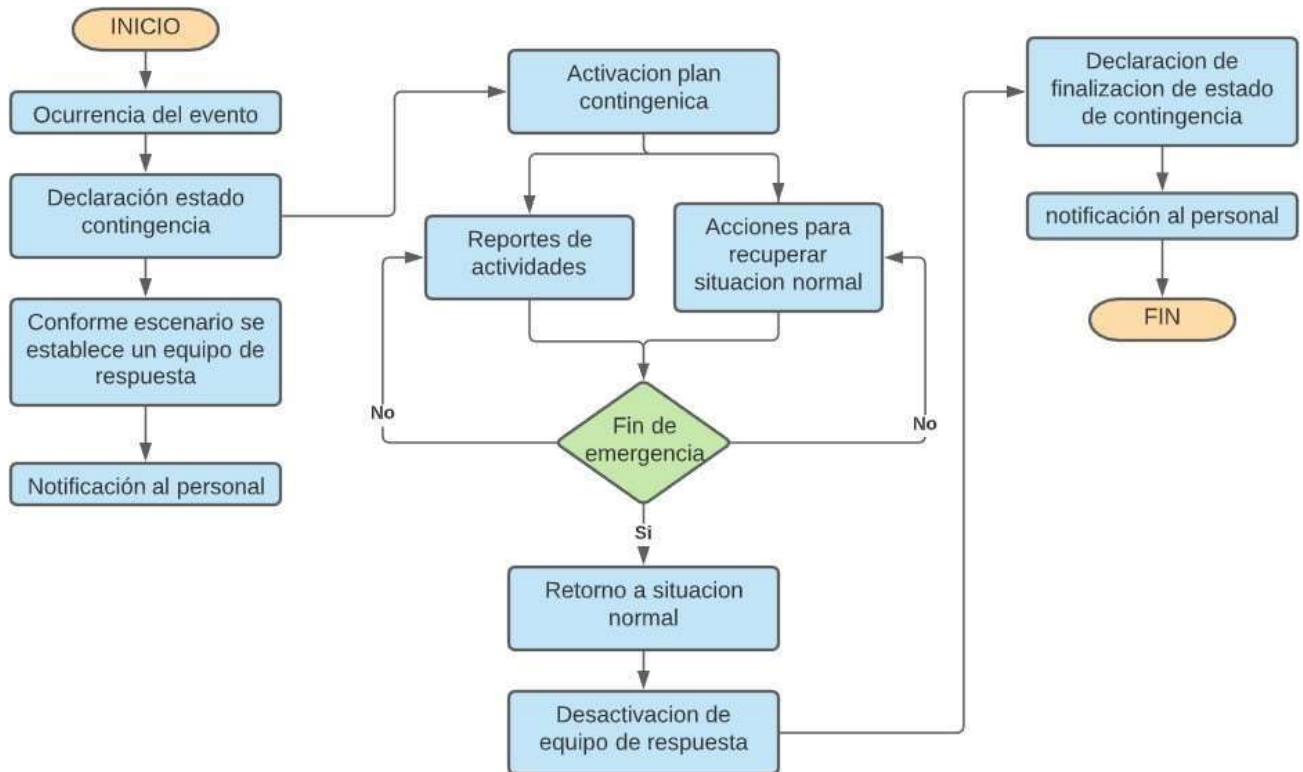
INICIO

Ocurrencia del evento

Declaración estado contingencia

Conforme escenario se establece un equipo de respuesta

Notificación al personal

Activacion plan contingenica

Reportes de actividades

Acciones para recuperar situacion normal

No

Fin de emergencia

No

Si

Retorno a situacion normal

Desactivacion de equipo de respuesta

Declaracion de finalizacion de estado de contingencia

notificación al personal

FIN